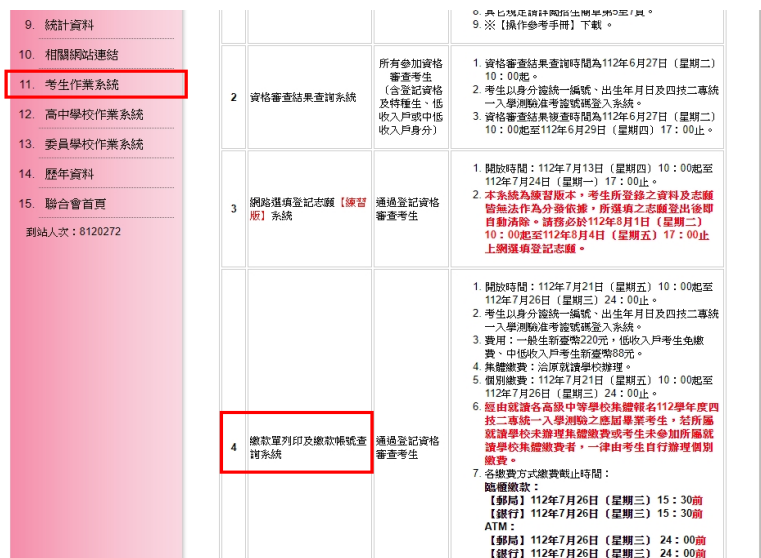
9. 統計資料

10. 相關網站連結

11. 考生作業系統

12. 高中學校作業系統

13. 委員學校作業系統

14. 歷年資料

15. 聯合會首頁

到站人次：8120272

8. 其它規定請詳閱招生簡章第5至7頁。
9. ※【操作參考手冊】下載。

| | | | |
|---|---|---|---|
| 2 | 資格審查結果查詢系統 | 所有參加資格審查考生（含登記資格及特種生、低收入戶或中低收入戶身分） | 1. 資格審查結果查詢時間為112年6月27日（星期二）10：00起。<br>2. 考生以身分證統一編號、出生年月日及四技二專統一入學測驗准考證號碼登入系統。<br>3. 資格審查結果複查時間為112年6月27日（星期二）10：00起至112年6月29日（星期四）17：00止。 |
| 3 | 網路選填登記志願【練習版】系統 | 通過登記資格審查考生 | 1. 開放時間：112年7月13日（星期四）10：00起至112年7月24日（星期一）17：00止。<br>2. 本系統為練習版本，考生所登錄之資料及志願皆無法作為分發依據。所選填之志願登出後即自動清除。請務必於112年8月1日（星期二）10：00起至112年8月4日（星期五）17：00止上網選填登記志願。 |
| 4 | 繳款單列印及繳款帳號查詢系統 | 通過登記資格審查考生 | 1. 開放時間：112年7月21日（星期五）10：00起至112年7月26日（星期三）24：00止。<br>2. 考生以身分證統一編號、出生年月日及四技二專統一入學測驗准考證號碼登入系統。<br>3. 費用：一般生新臺幣220元，低收入戶考生免繳費、中低收入戶考生新臺幣88元。<br>4. 集體繳費：洽原就讀學校辦理。<br>5. 個別繳費：112年7月21日（星期五）10：00起至112年7月26日（星期三）24：00止。<br>6. 經由就讀各高級中等學校集體報名112學年度四技二專統一入學測驗之應屆畢業考生，若所屬就讀學校未辦理集體繳費或考生未參加所屬就讀學校集體繳費者，一律由考生自行辦理個別繳費。<br>7. 各繳費方式繳費截止時間：<br>臨櫃繳款：<br>【郵局】112年7月26日（星期三）15：30前<br>【銀行】112年7月26日（星期三）15：30前<br>ATM：<br>【郵局】112年7月26日（星期三）24：00前<br>【銀行】112年7月26日（星期三）24：00前 |